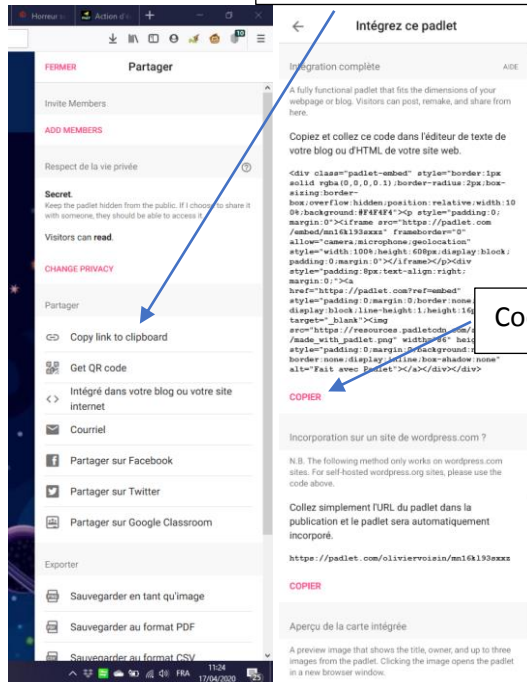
Horreur s | Action d | +

FERMER Partager

Invite Members

ADD MEMBERS

Respect de la vie privée

Secret.
Keep the padlet hidden from the public. If I choose to share it with someone, they should be able to access it.

Visitors can read.

CHANGE PRIVACY

Partager

Copy link to clipboard

Get QR code

Intégré dans votre blog ou votre site internet

Courriel

Partager sur Facebook

Partager sur Twitter

Partager sur Google Classroom

Exporter

Sauvegarder en tant qu'image

Sauvegarder au format PDF

Sauvegarder au format CSV

FRA 11:24 17/04/2020

Intégrez ce padlet

Intégration complète AIDE

A fully functional padlet that fits the dimensions of your webpage or blog. Visitors can post, remake, and share from here.

Copiez et collez ce code dans l'éditeur de texte de votre blog ou d'HTML de votre site web.

<div class="padlet-embed" style="border:1px solid rgba(0,0,0,0.1);border-radius:2px;box-sizing:border-box;overflow:hidden;position:relative;width:100%;background:#F4F4F4"><p style="padding:0;margin:0"><iframe src="https://padlet.com/embed/mn16k193sxxz" frameborder="0" allow="camera;microphone;geolocation" style="width:100%;height:608px;display:block;padding:0;margin:0"></iframe></p><div style="padding:8px;text-align:right;margin:0;"><a href="https://padlet.com?ref=embed" style="padding:0;margin:0;border:none;display:block;line-height:1;height:16p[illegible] target="_blank"><img src="https://resources.padletcdn.com/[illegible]/made_with_padlet.png" width="86" heig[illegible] style="padding:0;margin:0;background:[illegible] border:none;display:inline;box-shadow:none" alt="Fait avec Padlet"></a></div></div>

Co

COPIER

Incorporation sur un site de wordpress.com ?

N.B. The following method only works on wordpress.com sites. For self-hosted wordpress.org sites, please use the code above.

Collez simplement l'URL du padlet dans la publication et le padlet sera automatiquement incorporé.

https://padlet.com/oliviervoisin/mn16k193sxxz

COPIER

Aperçu de la carte intégrée

A preview image that shows the title, owner, and up to three images from the padlet. Clicking the image opens the padlet in a new browser window.